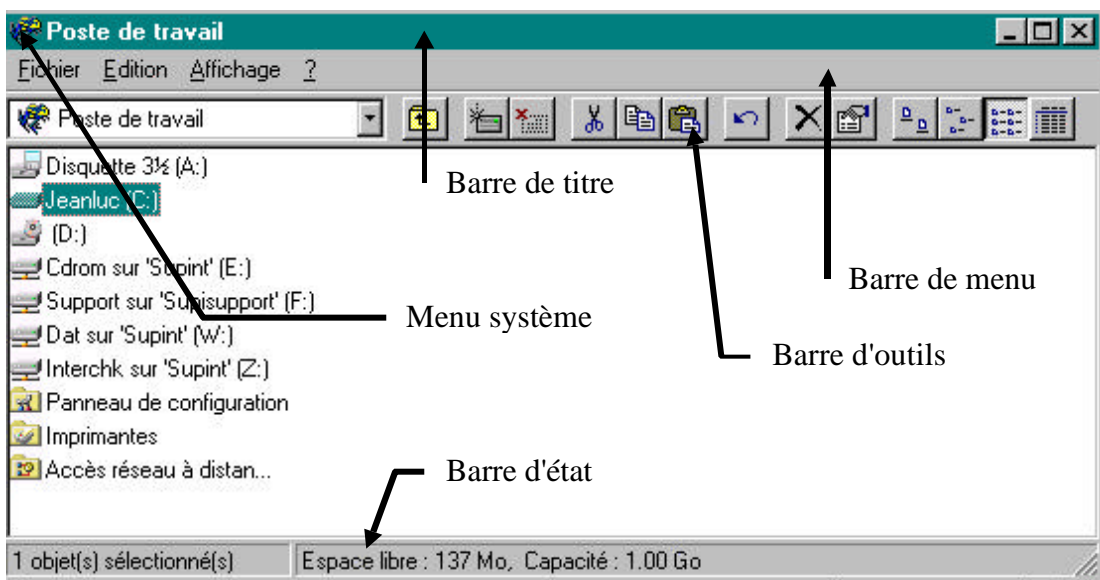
Poste de travail

Fichier Edition Affichage ?

Poste de travail

Disquette 3½ (A:)
Jeanluc (C:)
(D:)
Cdrom sur 'Supint' (E:)
Support sur 'Supisupport' (F:)
Dat sur 'Supint' (W:)
Interchk sur 'Supint' (Z:)
Panneau de configuration
Imprimantes
Accès réseau à distan...

Barre de titre

Barre de menu

Menu système

Barre d'outils

Barre d'état

1 objet(s) sélectionné(s)
Espace libre : 137 Mo, Capacité : 1.00 Go